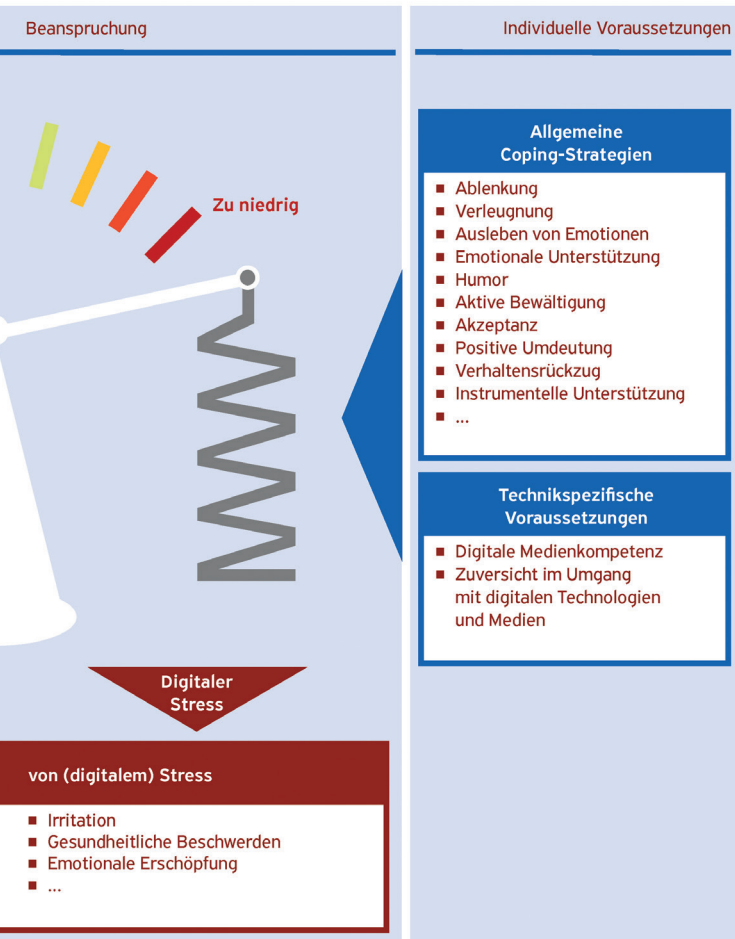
Beanspruchung

Individuelle Voraussetzungen

Zu niedrig

Allgemeine Coping-Strategien

- Ablenkung
- Verleugnung
- Ausleben von Emotionen
- Emotionale Unterstützung
- Humor
- Aktive Bewältigung
- Akzeptanz
- Positive Umdeutung
- Verhaltensrückzug
- Instrumentelle Unterstützung
- ...

Technikspezifische Voraussetzungen

- Digitale Medienkompetenz
- Zuversicht im Umgang mit digitalen Technologien und Medien

Digitaler Stress

von (digitalem) Stress

- Irritation
- Gesundheitliche Beschwerden
- Emotionale Erschöpfung
- ...